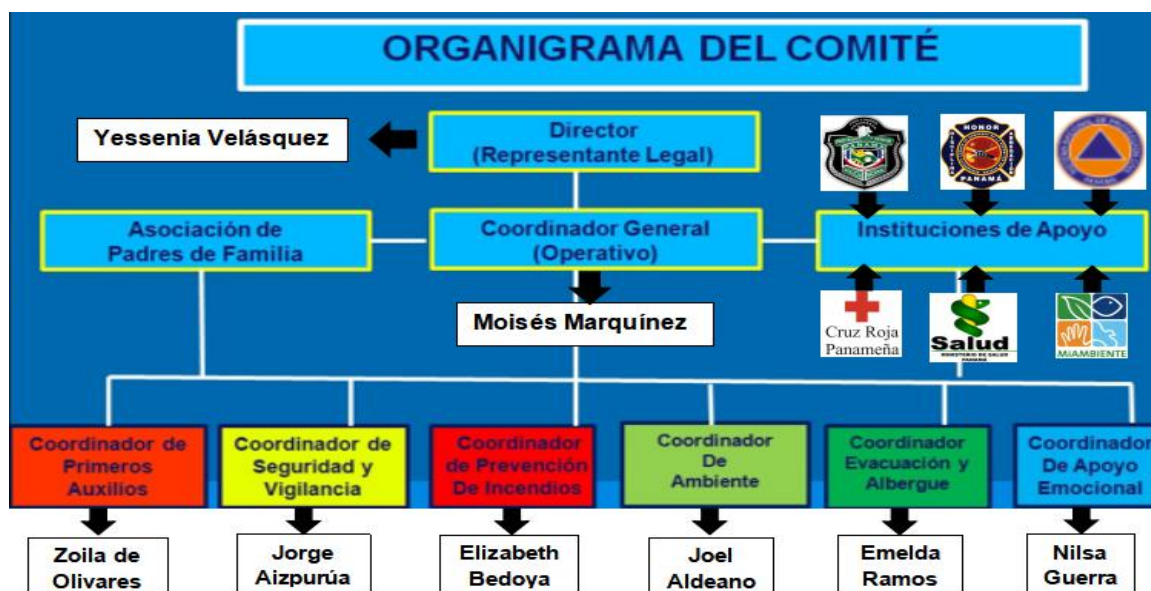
ORGANIGRAMA DEL COMITÉ

Yessenia Velásquez

Director
(Representante Legal)

Asociación de Padres de Familia

Coordinador General
(Operativo)

Instituciones de Apoyo

HONOR

PANAMÁ

Cruz Roja Panameña

Salud

MINISTERIO DE SALUD

MiAMBIENTE

Moisés Marquínez

Coordinador de Primeros Auxilios

Coordinador de Seguridad y Vigilancia

Coordinador de Prevención De Incendios

Coordinador De Ambiente

Coordinador Evacuación y Albergue

Coordinador De Apoyo Emocional

Zoila de Olivares

Jorge Aizpurúa

Elizabeth Bedoya

Joel Aldeano

Emelda Ramos

Nilsa Guerra